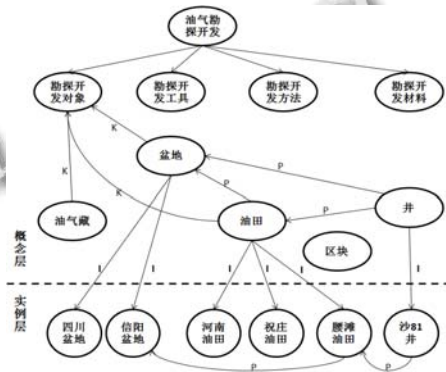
油气勘探开发

勘探开发对象

勘探开发工具

勘探开发方法

勘探开发材料

K

盆地

P

P

K

P

油气藏

油田

P

井

概念层

区块

I

I

I

I

I

I

实例层

四川盆地

信阳盆地

河南油田

祝庄油田

腰滩油田

沙81井

P

P